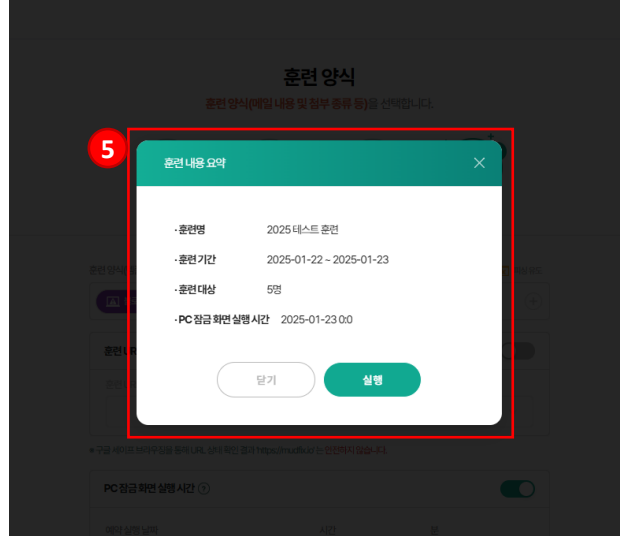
훈련 양식

훈련 양식(메일 내용 및 첨부 종류 등)을 선택합니다.

5

훈련 내용 요약

· 훈련명 2025 테스트 훈련

· 훈련 기간 2025-01-22 ~ 2025-01-23

· 훈련 대상 5명

· PC 잠금 화면 실행 시간 2025-01-23 0:0

닫기

실행

PC 잠금 화면 실행 시간